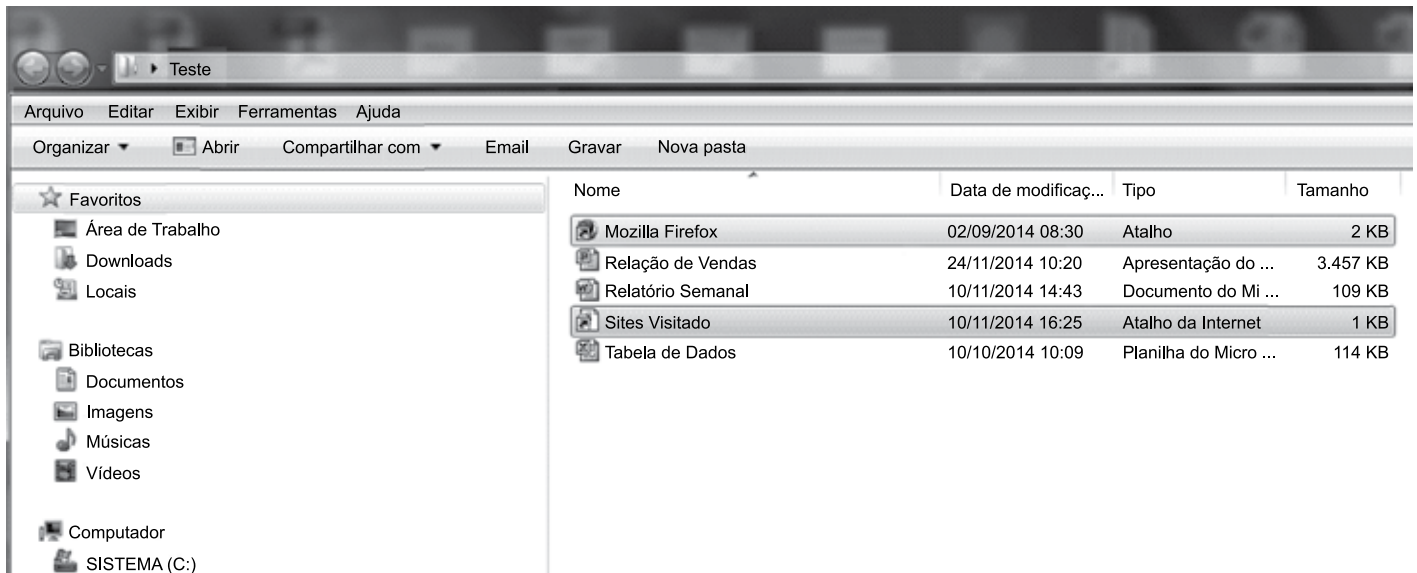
Teste

Arquivo Editar Exibir Ferramentas Ajuda

Organizar ▾ Abrir Compartilhar com ▾ Email Gravar Nova pasta

Favoritos
Área de Trabalho
Downloads
Locais

Bibliotecas
Documentos
Imagens
Músicas
Vídeos

Computador
SISTEMA (C:)

| Nome | Data de modificaç... | Tipo | Tamanho |
|---|---|---|---|
| Mozilla Firefox | 02/09/2014 08:30 | Atalho | 2 KB |
| Relação de Vendas | 24/11/2014 10:20 | Apresentação do ... | 3.457 KB |
| Relatório Semanal | 10/11/2014 14:43 | Documento do Mi ... | 109 KB |
| Sites Visitado | 10/11/2014 16:25 | Atalho da Internet | 1 KB |
| Tabela de Dados | 10/10/2014 10:09 | Planilha do Micro ... | 114 KB |